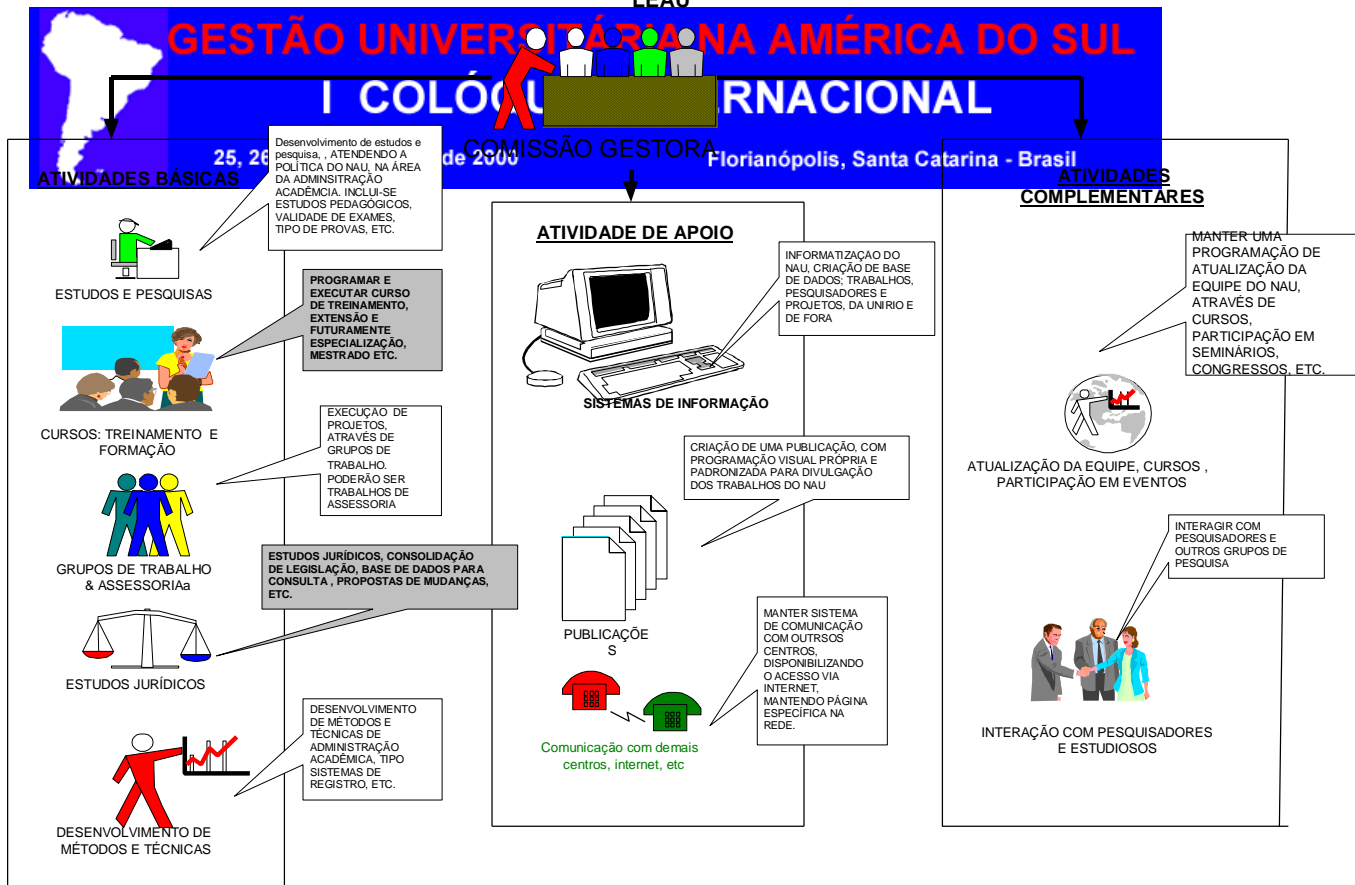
LEAO

GESTÃO UNIVERSITÁRIA NA AMÉRICA DO SUL

I COLÓQU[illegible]RNACIONAL

25, 26 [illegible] de 2000 Florianópolis, Santa Catarina - Brasil

COMISSÃO GESTORA

ATIVIDADES BÁSICAS

Desenvolvimento de estudos e pesquisa, , ATENDENDO A POLÍTICA DO NAU, NA ÁREA DA ADMINSITRAÇÃO ACADÊMICA. INCLUI-SE ESTUDOS PEDAGÓGICOS, VALIDADE DE EXAMES, TIPO DE PROVAS, ETC.

ESTUDOS E PESQUISAS

PROGRAMAR E EXECUTAR CURSO DE TREINAMENTO, EXTENSÃO E FUTURAMENTE ESPECIALIZAÇÃO, MESTRADO ETC.

CURSOS: TREINAMENTO E FORMAÇÃO

EXECUÇÃO DE PROJETOS, ATRAVÉS DE GRUPOS DE TRABALHO. PODERÃO SER TRABALHOS DE ASSESSORIA

GRUPOS DE TRABALHO & ASSESSORIAa

ESTUDOS JURÍDICOS, CONSOLIDAÇÃO DE LEGISLAÇÃO, BASE DE DADOS PARA CONSULTA , PROPOSTAS DE MUDANÇAS, ETC.

ESTUDOS JURÍDICOS

DESENVOLVIMENTO DE MÉTODOS E TÉCNICAS DE ADMINISTRAÇÃO ACADÊMICA, TIPO SISTEMAS DE REGISTRO, ETC.

DESENVOLVIMENTO DE MÉTODOS E TÉCNICAS

ATIVIDADE DE APOIO

INFORMATIZAÇAO DO NAU, CRIAÇÃO DE BASE DE DADOS; TRABALHOS, PESQUISADORES E PROJETOS, DA UNIRIO E DE FORA

SISTEMAS DE INFORMAÇÃO

CRIAÇÃO DE UMA PUBLICAÇÃO, COM PROGRAMAÇÃO VISUAL PRÓPRIA E PADRONIZADA PARA DIVULGAÇÃO DOS TRABALHOS DO NAU

PUBLICAÇÕES

MANTER SISTEMA DE COMUNICAÇÃO COM OUTRSOS CENTROS, DISPONIBILIZANDO O ACESSO VIA INTERNET, MANTENDO PÁGINA ESPECÍFICA NA REDE.

Comunicação com demais centros, internet, etc

ATIVIDADES COMPLEMENTARES

MANTER UMA PROGRAMAÇÃO DE ATUALIZAÇÃO DA EQUIPE DO NAU, ATRAVÉS DE CURSOS, PARTICIPAÇÃO EM SEMINÁRIOS, CONGRESSOS, ETC.

ATUALIZAÇÃO DA EQUIPE, CURSOS , PARTICIPAÇÃO EM EVENTOS

INTERAGIR COM PESQUISADORES E OUTROS GRUPOS DE PESQUISA

INTERAÇÃO COM PESQUISADORES E ESTUDIOSOS